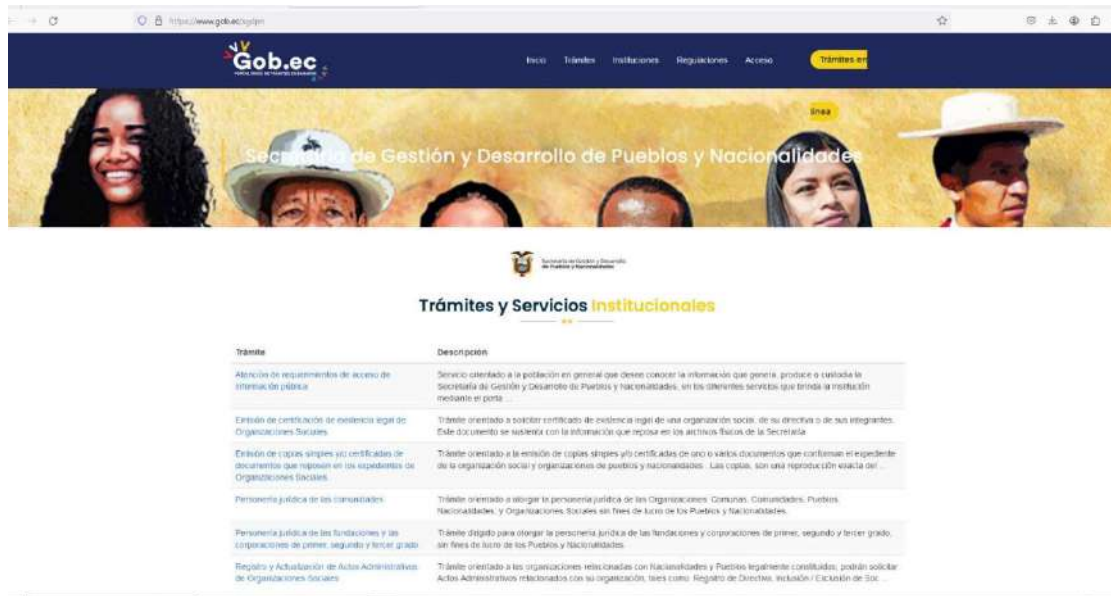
https://www.gob.ec/sgdpn

Gob.ec
PORTAL ÚNICO DE TRÁMITES CIUDADANOS

Inicio Trámites Instituciones Regulaciones Acceso Trámites en línea

Secretaría de Gestión y Desarrollo de Pueblos y Nacionalidades

Secretaría de Gestión y Desarrollo de Pueblos y Nacionalidades

Trámites y Servicios Institucionales

| Trámite | Descripción |
|---|---|
| Atención de requerimientos de acceso de información pública | Servicio orientado a la población en general que desee conocer la información que genera, produce o custodia la Secretaría de Gestión y Desarrollo de Pueblos y Nacionalidades, en los diferentes servicios que brinda la institución mediante el porta ... |
| Emisión de certificación de existencia legal de Organizaciones Sociales | Trámite orientado a solicitar certificado de existencia legal de una organización social, de su directiva o de sus integrantes. Este documento se sustenta con la información que reposa en los archivos físicos de la Secretaría |
| Emisión de copias simples y/o certificadas de documentos que reposan en los expedientes de Organizaciones Sociales | Trámite orientado a la emisión de copias simples y/o certificadas de uno o varios documentos que conforman el expediente de la organización social y organizaciones de pueblos y nacionalidades . Las copias, son una reproducción exacta del ... |
| Personería jurídica de las comunidades | Trámite orientado a otorgar la personería jurídica de las Organizaciones: Comunas, Comunidades, Pueblos, Nacionalidades, y Organizaciones Sociales sin fines de lucro de los Pueblos y Nacionalidades. |
| Personería jurídica de las fundaciones y las corporaciones de primer, segundo y tercer grado | Trámite dirigido para otorgar la personería jurídica de las fundaciones y corporaciones de primer, segundo y tercer grado, sin fines de lucro de los Pueblos y Nacionalidades. |
| Registro y Actualización de Actos Administrativos de Organizaciones Sociales | Trámite orientado a las organizaciones relacionadas con Nacionalidades y Pueblos legalmente constituidos; podrán solicitar Actos Administrativos relacionados con su organización, tales como: Registro de Directiva, Inclusión / Exclusión de Soc ... |